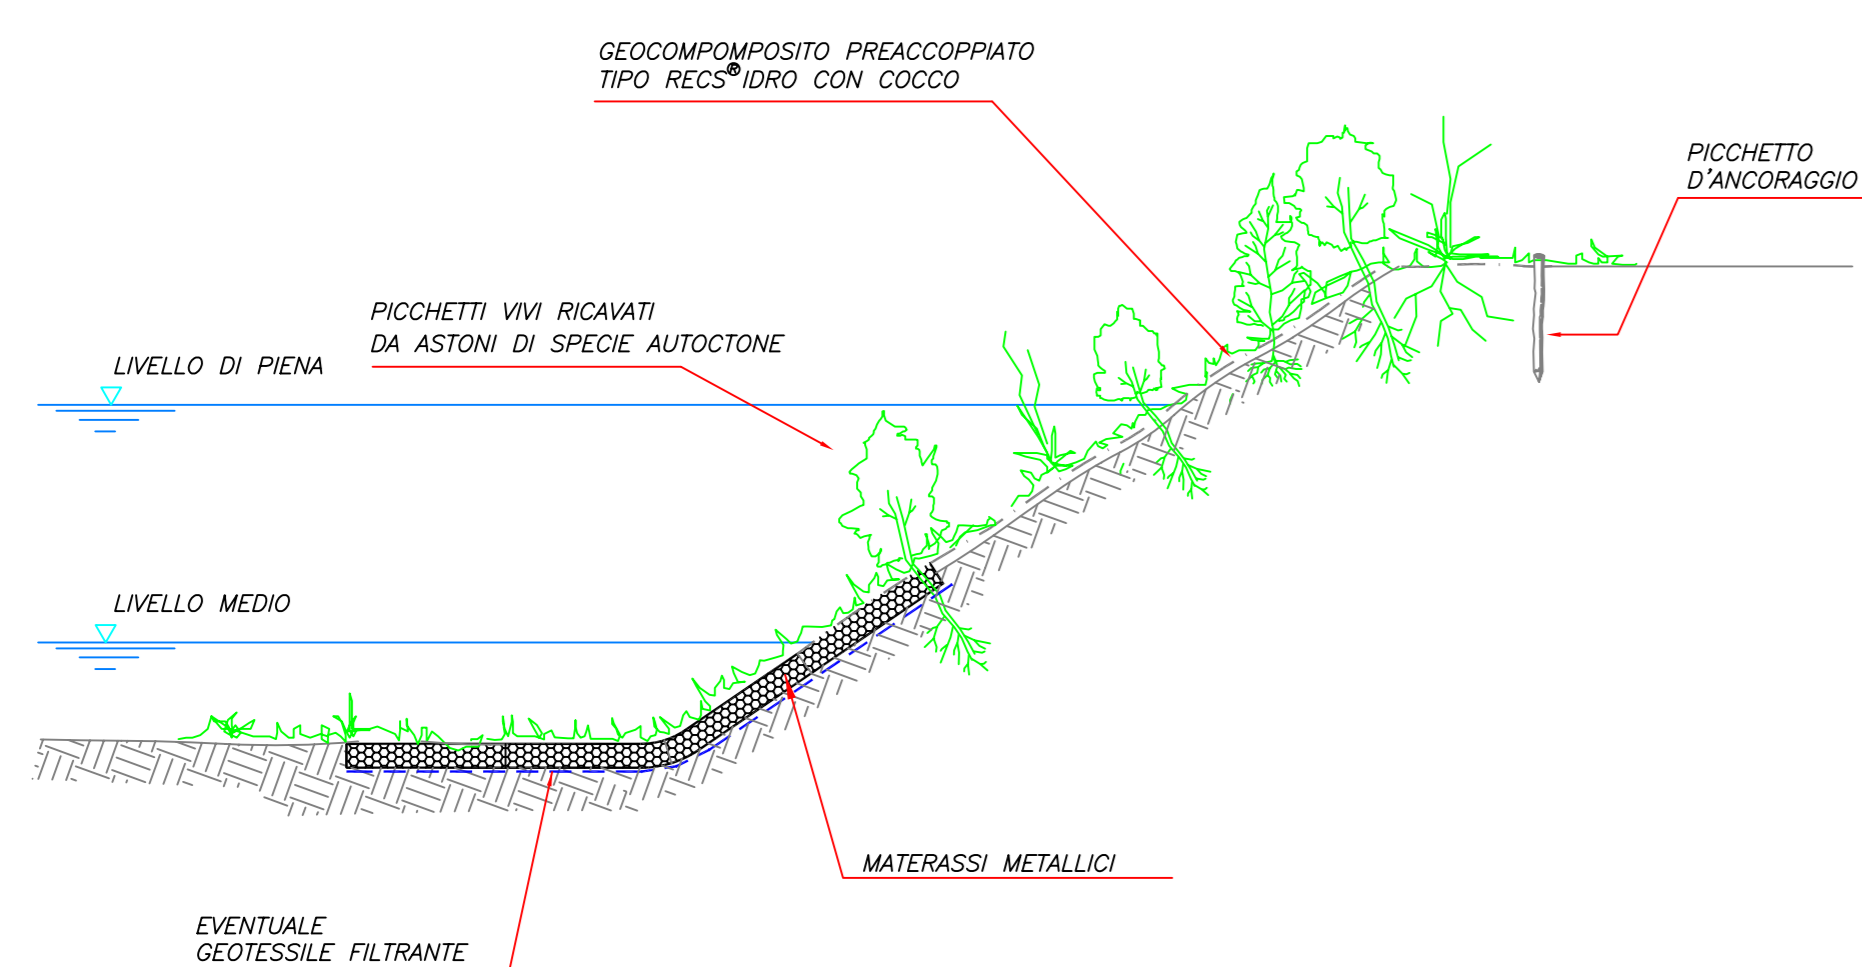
GEOCOMPOMPOSITO PREACCOPPIATO
TIPO RECS® IDRO CON COCCO

PICCHETTO
D'ANCORAGGIO

PICCHETTI VIVI RICAVATI
DA ASTONI DI SPECIE AUTOCTONE

LIVELLO DI PIENA

LIVELLO MEDIO

MATERASSI METALLICI

EVENTUALE
GEOTESSILE FILTRANTE